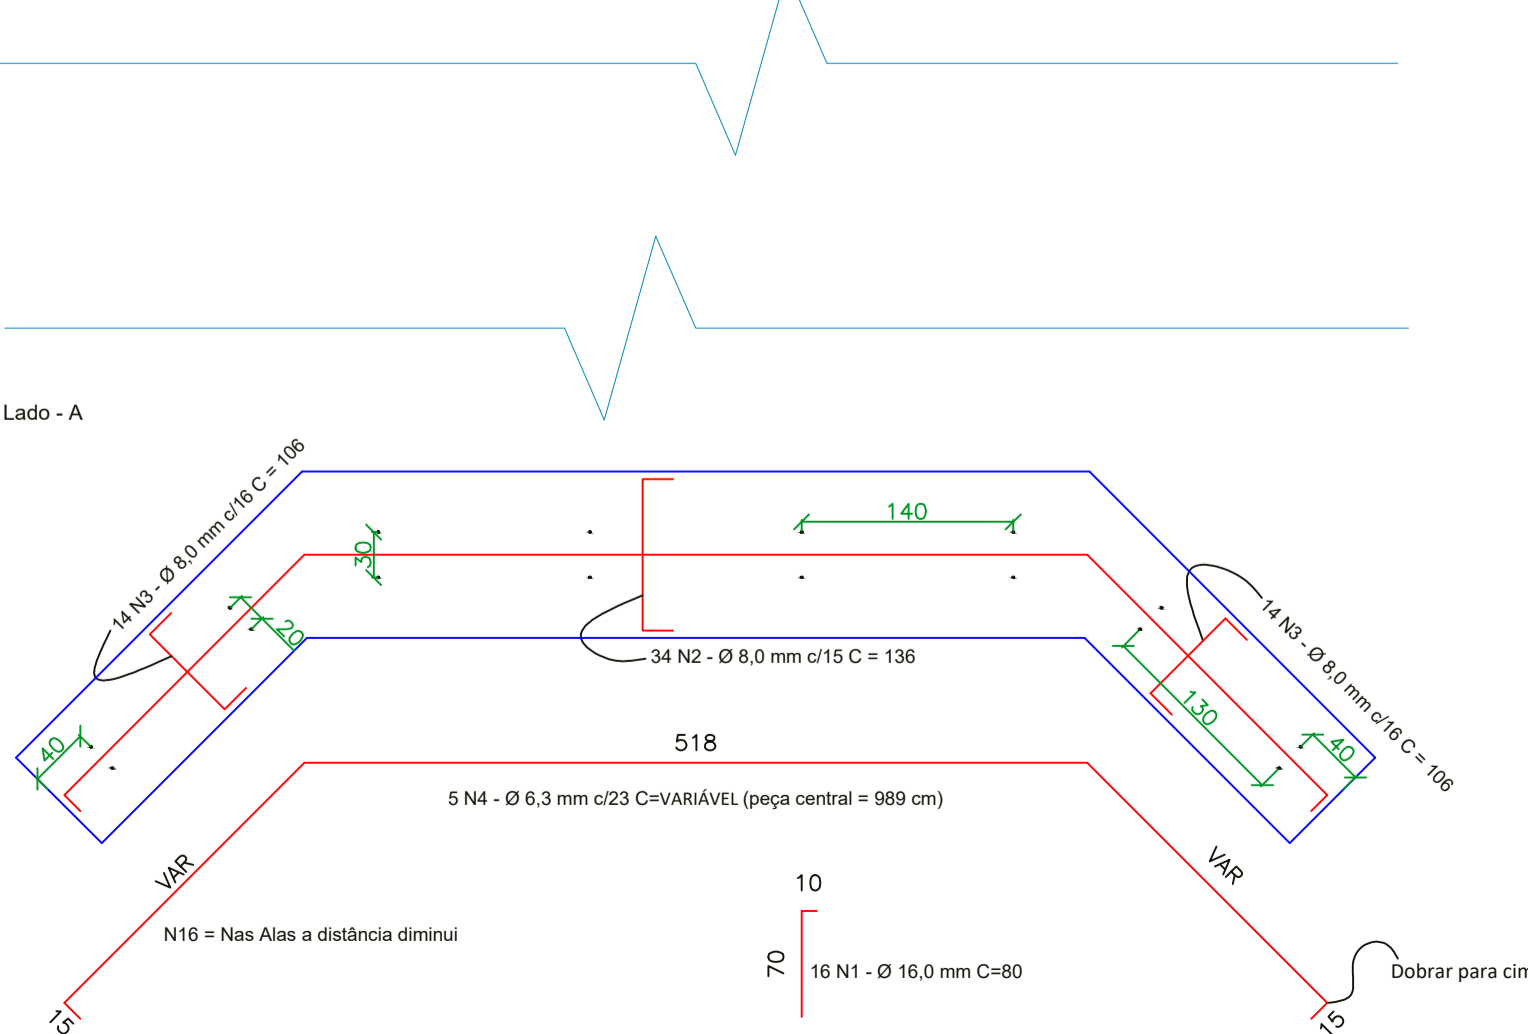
Lado - A

14 N3 - Ø 8,0 mm c/16 C = 106

140

30

20

34 N2 - Ø 8,0 mm c/15 C = 136

14 N3 - Ø 8,0 mm c/16 C = 106

130

40

40

518

5 N4 - Ø 6,3 mm c/23 C=VARIÁVEL (peça central = 989 cm)

VAR

VAR

N16 = Nas Alas a distância diminui

10

70

16 N1 - Ø 16,0 mm C=80

Dobrar para cim

15

15